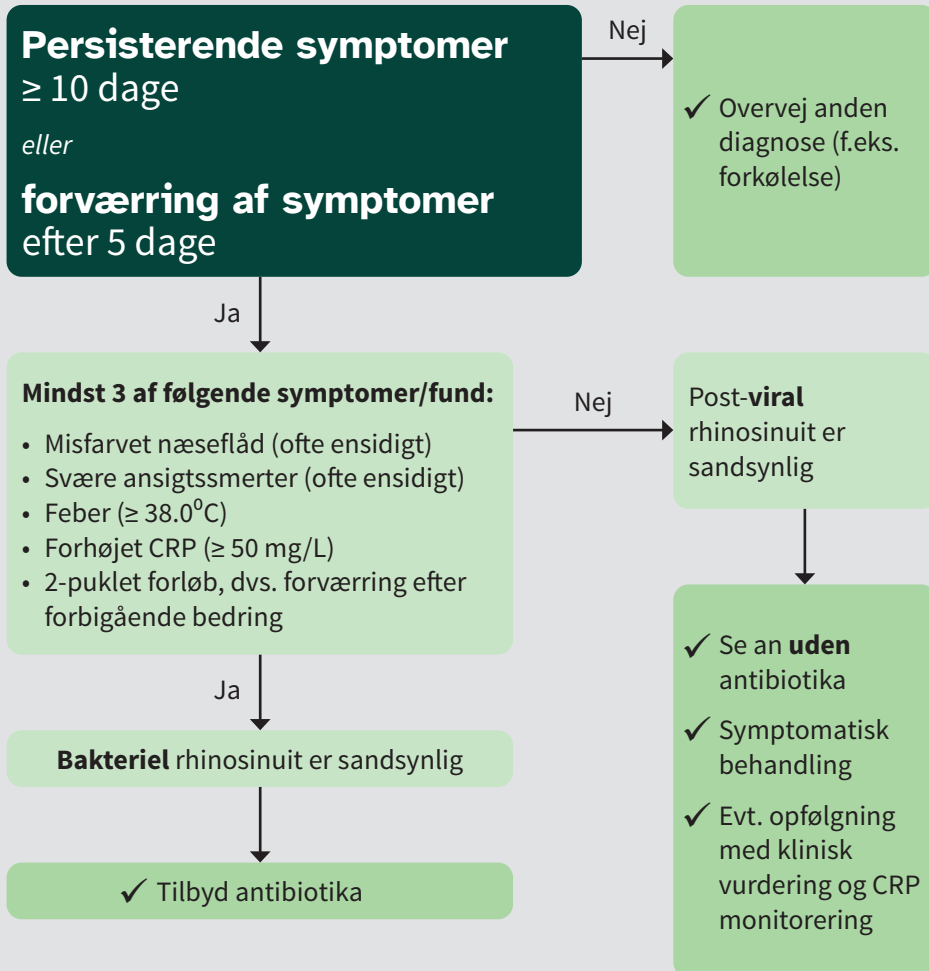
**Persisterende symptomer** ≥ 10 dage

*eller*

**forværring af symptomer** efter 5 dage

Nej

✓ Overvej anden diagnose (f.eks. forkølelse)

Ja

**Mindst 3 af følgende symptomer/fund:**

- Misfarvet næseflåd (ofte ensidigt)
- Svære ansigtssmerter (ofte ensidigt)
- Feber (≥ $38.0^0$C)
- Forhøjet CRP (≥ 50 mg/L)
- 2-puklet forløb, dvs. forværring efter forbigående bedring

Nej

Post-**viral** rhinosinuit er sandsynlig

✓ Se an **uden** antibiotika

✓ Symptomatisk behandling

✓ Evt. opfølgning med klinisk vurdering og CRP monitorering

Ja

**Bakteriel** rhinosinuit er sandsynlig

✓ Tilbyd antibiotika